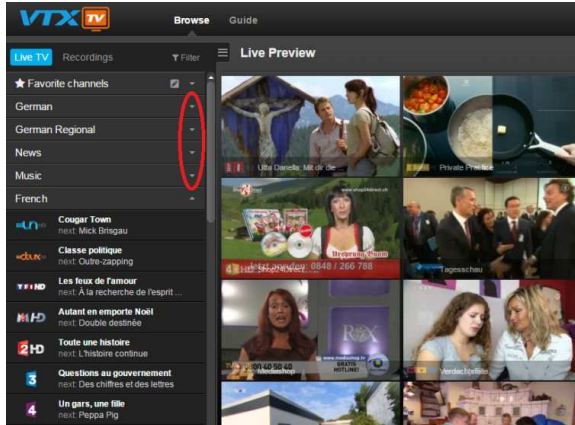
VTX TV

Browse Guide

Live TV Recordings Filter

Live Preview

Favorite channels

German

German Regional

News

Music

French

Cougar Town
next: Mick Brisgau

Classe politique
next: Outre-zapping

Les feux de l'amour
next: À la recherche de l'esprit ...

Autant en emporte Noël
next: Double destinée

Toute une histoire
next: L'histoire continue

Questions au gouvernement
next: Des chiffres et des lettres

Un gars, une fille
next: Peppa Pig

Ulla Danella: Mit dir die

Private Practice

0848 / 266 788

Tagesschau

Mediashop

GRATIS HOTLINE!

Verdachtsfälle